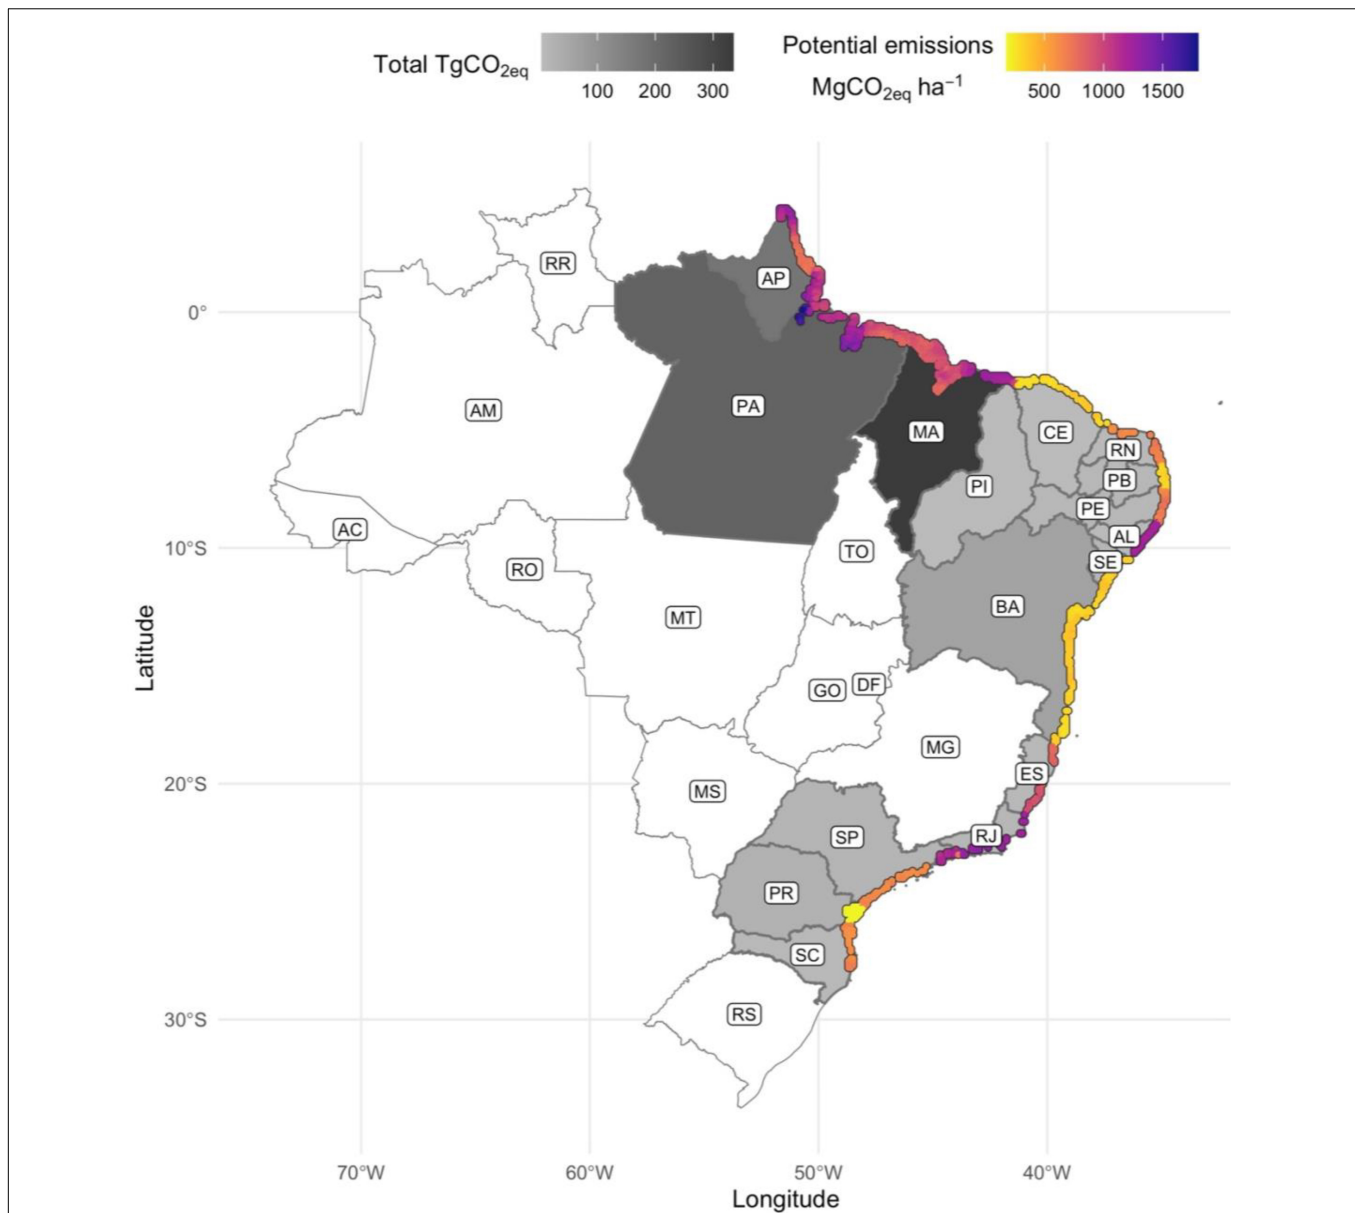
Total $TgCO_{2eq}$

100 200 300

Potential emissions

$MgCO_{2eq}$ $ha^{-1}$

500 1000 1500

RR
AP
AM
PA
MA
CE
RN
PB
PI
PE
AL
SE
AC
RO
TO
MT
BA
GO
DF
MG
ES
MS
SP
RJ
PR
SC
RS

0°
10°S
20°S
30°S

Latitude

70°W
60°W
50°W
40°W

Longitude